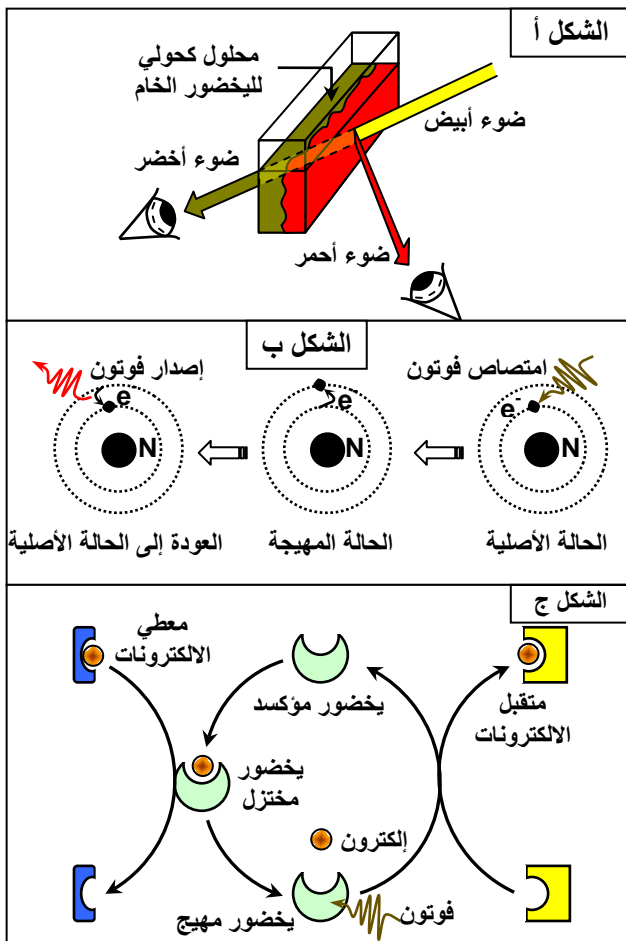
الشكل أ

محلول كحولي لليخضور الخام

ضوء أبيض

ضوء أخضر

ضوء أحمر

الشكل ب

إصدار فوتون

امتصاص فوتون

e

e

e-

N

N

N

العودة إلى الحالة الأصلية

الحالة المهيجة

الحالة الأصلية

الشكل ج

معطي الالكترونات

يخضور مؤكسد

متقبل الالكترونات

يخضور مختزل

إلكترون

فوتون

يخضور مهيج